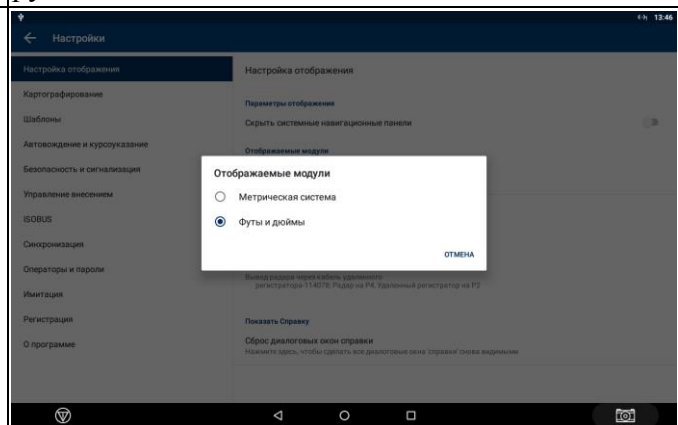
13:46

Настройки

Настройка отображения
Картографирование
Шаблоны
Автовождение и курсоуказание
Безопасность и сигнализация
Управление внесением
ISOBUS
Синхронизация
Операторы и пароли
Имитация
Регистрация
О программе

Настройка отображения

Параметры отображения
Скрыть системные навигационные панели

Отображаемые модули

Отображаемые модули
Метрическая система
Футы и дюймы
ОТМЕНА

Вывод радара через кабель удаленного регистратора 114078. Радар на P4. Удаленный регистратор на P3

Показать Справку
Сброс диалоговых окон справки
Нажмите здесь, чтобы сделать все диалоговые окна "справки" снова видимыми